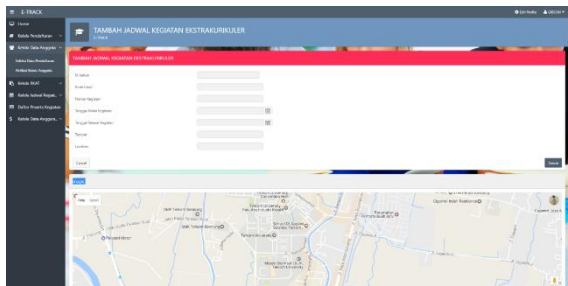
E-TRACK

Home
Kelola Pendaftaran
Kelola Data Anggota
Kelola Data Pendaftaran
Verifikasi Status Anggota
Kelola SKAT
Kelola Jadwal Kegiat...
Daftar Presensi Kegiatan
Kelola Data Anggara...

TAMBAH JADWAL KEGIATAN EKSTRAKURIKULER
E-Track

TAMBAH JADWAL KEGIATAN EKSTRAKURIKULER

ID Jadwal
Nama Ekskul
Nama Kegiatan
Tanggal Mulai Kegiatan
Tanggal Selesai Kegiatan
Tempat
Lokasi

Cancel
Simpan

Map
Satellite